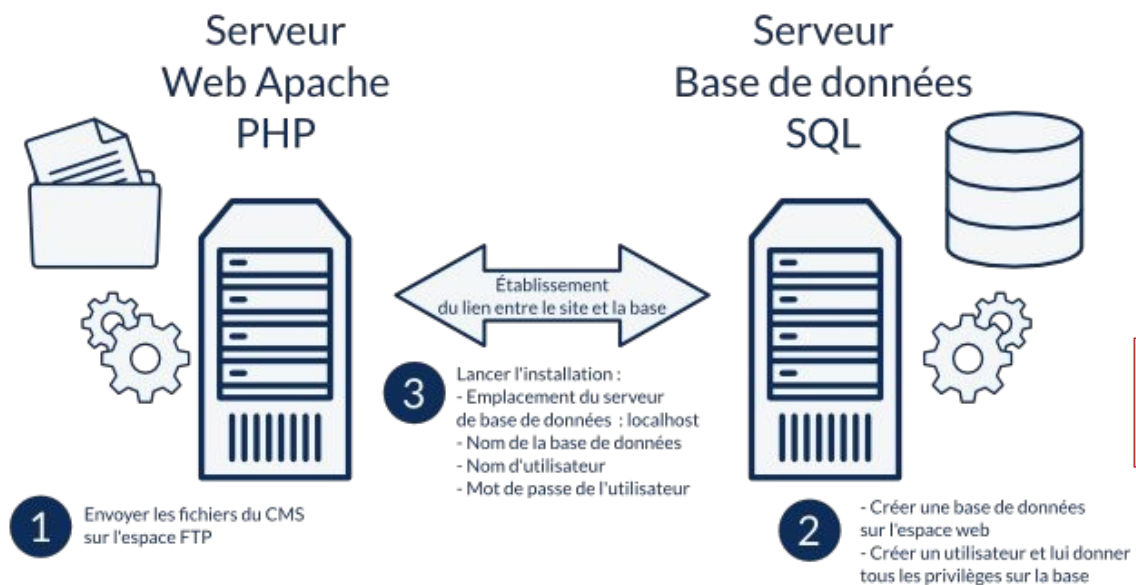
Serveur
Web Apache
PHP

Serveur
Base de données
SQL

Établissement
du lien entre le site et la base

3 Lancer l'installation :
- Emplacement du serveur de base de données : localhost
- Nom de la base de données
- Nom d'utilisateur
- Mot de passe de l'utilisateur

1 Envoyer les fichiers du CMS sur l'espace FTP

2 - Créer une base de données sur l'espace web
- Créer un utilisateur et lui donner tous les privilèges sur la base